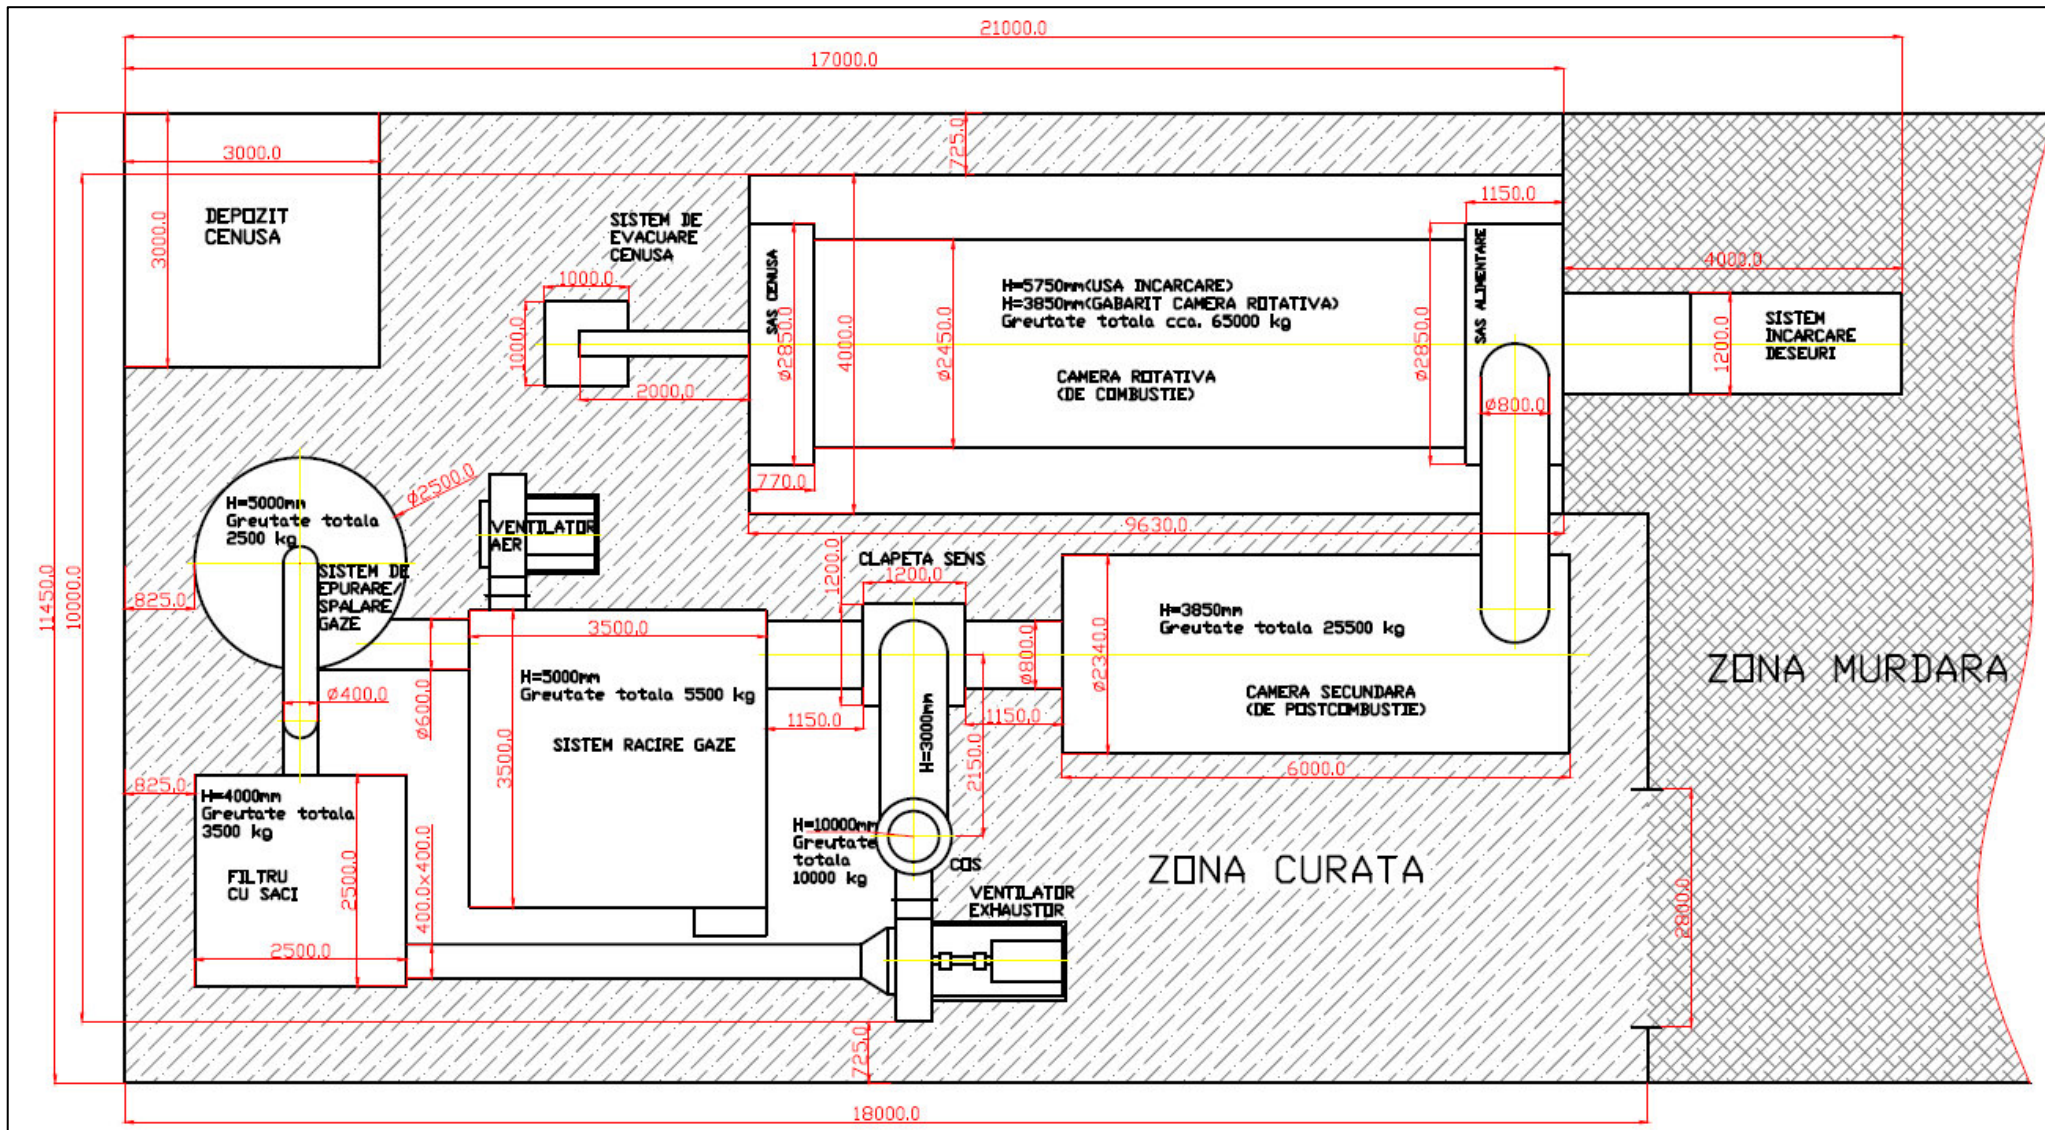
21000.0

17000.0

3000.0

725.0

1150.0

DEPOZIT CENUSA

3000.0

SISTEM DE EVACUARE CENUSA

1000.0

1000.0

2000.0

SAS CENUSA

ø2850.0

4000.0

ø2450.0

H=5750mm(USA INCARCARE)
H=3850mm(GABARIT CAMERA ROTATIVA)
Greutate totala cca. 65000 kg

CAMERA ROTATIVA
(DE COMBUSTIE)

ø2850.0

SAS ALIMENTARE

4000.0

SISTEM INCARCARE DESEURI

1200.0

ø800.0

770.0

9630.0

H=5000mm
Greutate totala
2500 kg

ø2500.0

VENTILATOR AER

SISTEM DE EPURARE/ SPALARE GAZE

825.0

11450.0

10000.0

CLAPETA SENS

1200.0

1200.0

3500.0

H=5000mm
Greutate totala 5500 kg

SISTEM RACIRE GAZE

ø400.0

ø600.0

1150.0

H=3000mm

ø800.0

1150.0

H=3850mm
Greutate totala 25500 kg

ø2340.0

CAMERA SECUNDARA
(DE POSTCOMBUSTIE)

ZONA MURDARA

3500.0

2150.0

6000.0

825.0

H=4000mm
Greutate totala
3500 kg

FILTRU CU SACI

2500.0

400.0x400.0

2500.0

H=10000mm
Greutate totala
10000 kg

COS

VENTILATOR EXHAUSTOR

ZONA CURATA

2800.0

725.0

18000.0